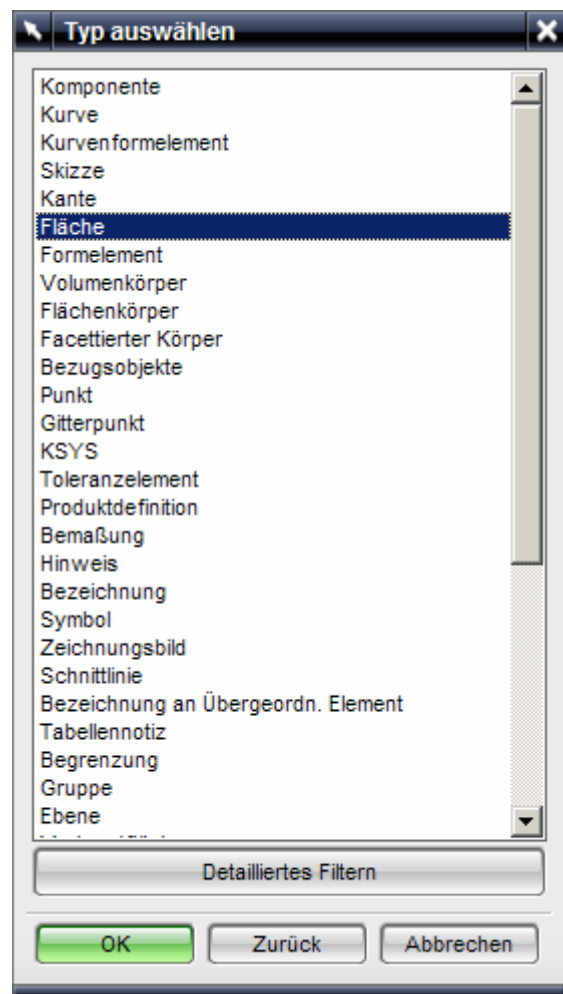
Typ auswählen

Komponente
Kurve
Kurvenformelement
Skizze
Kante
Fläche
Formelement
Volumenkörper
Flächenkörper
Facettierter Körper
Bezugsobjekte
Punkt
Gitterpunkt
KSYS
Toleranzelement
Produktdefinition
Bemaßung
Hinweis
Bezeichnung
Symbol
Zeichnungsbild
Schnittlinie
Bezeichnung an Übergeordn. Element
Tabellennotiz
Begrenzung
Gruppe
Ebene
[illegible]

Detailliertes Filtern

OK
Zurück
Abbrechen